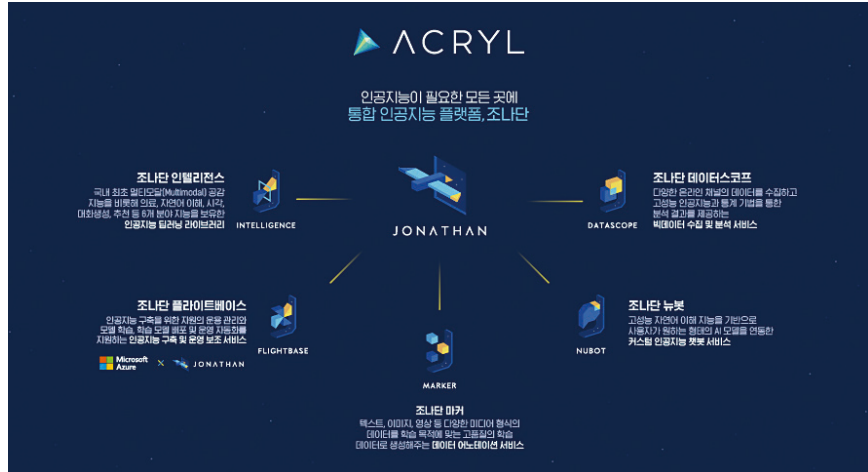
ACRYL

인공지능이 필요한 모든 곳에
통합 인공지능 플랫폼, 조나단

조나단 인텔리전스
국내 최초 멀티모달(Multimodal) 공감 지능을 비롯해 의료, 자연어 이해, 시각, 대화생성, 추천 등 8개 분야 지능을 보유한 인공지능 딥러닝 라이브러리

INTELLIGENCE

JONATHAN

조나단 데이터스코프
다양한 온라인 채널의 데이터를 수집하고 고성능 인공지능과 통계 기법을 통한 분석 결과를 제공하는 빅데이터 수집 및 분석 서비스

DATASCOPE

조나단 플라이트베이스
인공지능 구축을 위한 자원의 운용 관리와 모델 학습, 학습 모델 배포 및 운영 자동화를 지원하는 인공지능 구축 및 운영 보조 서비스

FLIGHTBASE

Microsoft Azure × JONATHAN

조나단 뉴봇
고성능 자연어 이해 지능을 기반으로 사용자가 원하는 형태의 AI 모델을 연동한 커스텀 인공지능 챗봇 서비스

NUBOT

MARKER

조나단 마커
텍스트, 이미지, 영상 등 다양한 미디어 형식의 데이터를 학습 목적에 맞는 고품질의 학습 데이터로 생성해주는 데이터 어노테이션 서비스